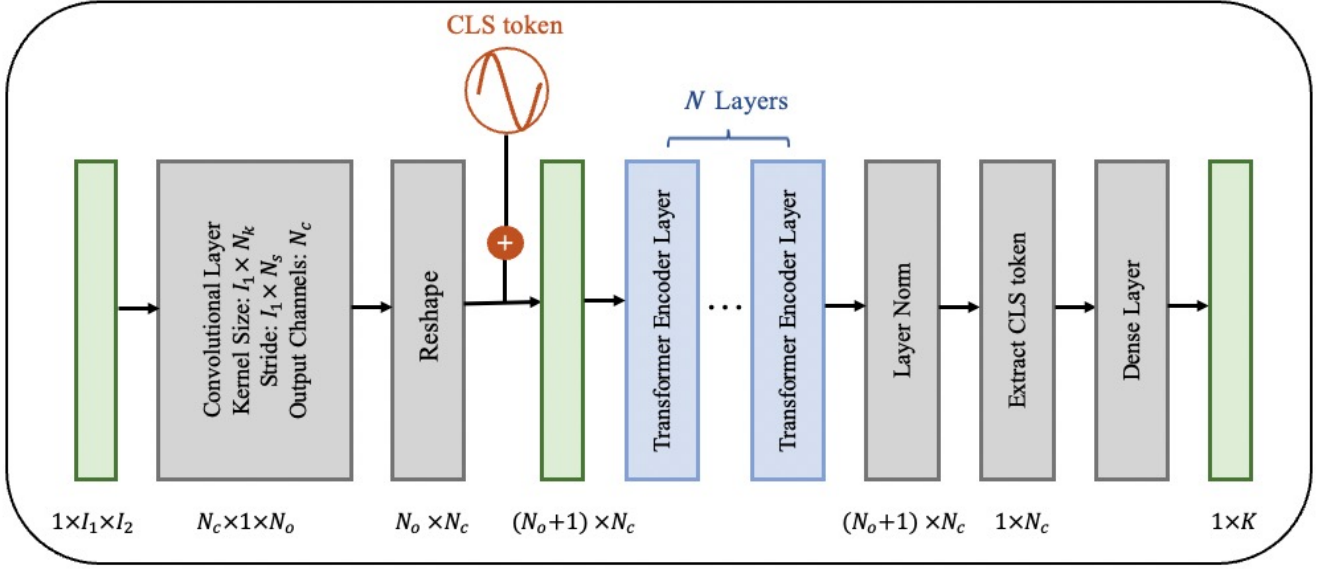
CLS token

$N$ Layers

Convolutional Layer
Kernel Size: $I_1 \times N_k$
Stride: $I_1 \times N_s$
Output Channels: $N_c$

Reshape

+

Transformer Encoder Layer

...

Transformer Encoder Layer

Layer Norm

Extract CLS token

Dense Layer

$1 \times I_1 \times I_2$

$N_c \times 1 \times N_o$

$N_o \times N_c$

$(N_o+1) \times N_c$

$(N_o+1) \times N_c$

$1 \times N_c$

$1 \times K$